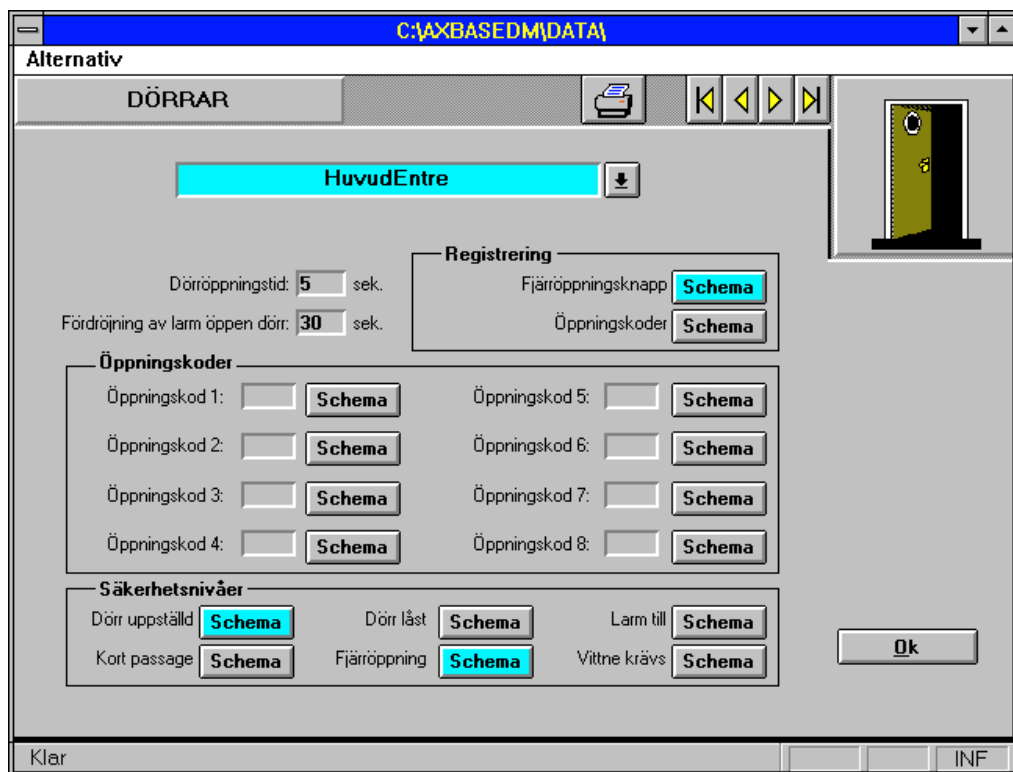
C:\AXBASEDM\DATA\

Alternativ

DÖRRAR

HuvudEntre

Dörröppningstid: 5 sek.

Fördröjning av larm öppen dörr: 30 sek.

Registrering

Fjärröppningsknapp Schema

Öppningskoder Schema

Öppningskoder

Öppningskod 1: Schema

Öppningskod 2: Schema

Öppningskod 3: Schema

Öppningskod 4: Schema

Öppningskod 5: Schema

Öppningskod 6: Schema

Öppningskod 7: Schema

Öppningskod 8: Schema

Säkerhetsnivåer

Dörr uppställd Schema

Kort passage Schema

Dörr låst Schema

Fjärröppning Schema

Larm till Schema

Vittne krävs Schema

Ok

Klar

INF